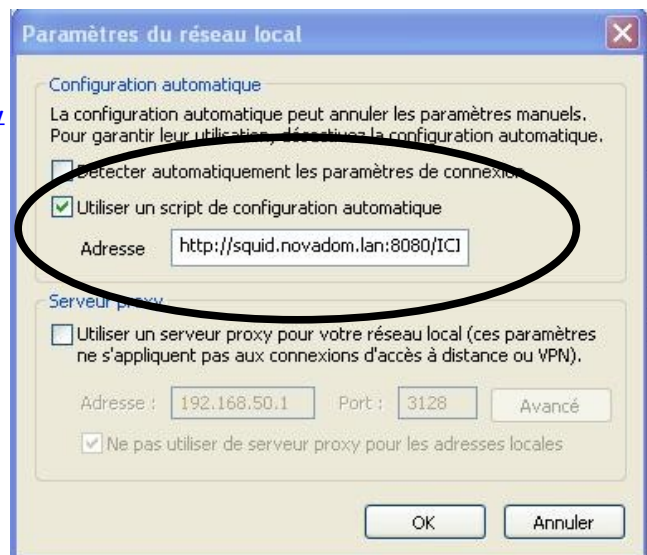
Paramètres du réseau local

Configuration automatique

La configuration automatique peut annuler les paramètres manuels. Pour garantir leur utilisation, désactivez la configuration automatique.

Détecter automatiquement les paramètres de connexion

Utiliser un script de configuration automatique

Adresse http://squid.novadom.lan:8080/ICI

Serveur proxy

Utiliser un serveur proxy pour votre réseau local (ces paramètres ne s'appliquent pas aux connexions d'accès à distance ou VPN).

Adresse : 192.168.50.1 Port : 3128 Avancé

Ne pas utiliser de serveur proxy pour les adresses locales

OK Annuler